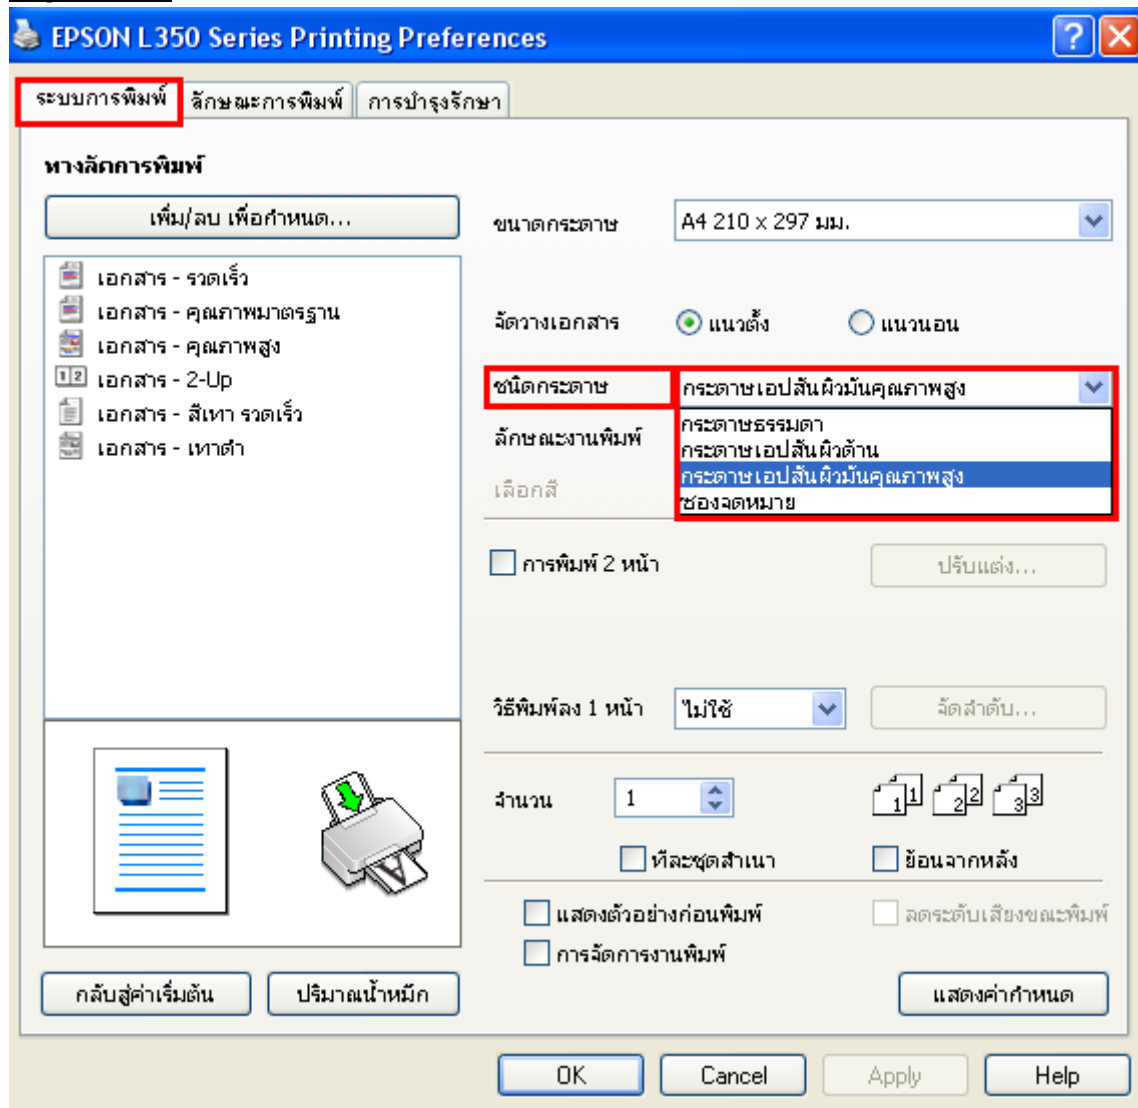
EPSON L350 Series Printing Preferences

? X

ระบบการพิมพ์ | ลักษณะการพิมพ์ | การบำรุงรักษา

ทางลัดการพิมพ์

เพิ่ม/ลบ เพื่อกำหนด...

เอกสาร - รวดเร็ว
เอกสาร - คุณภาพมาตรฐาน
เอกสาร - คุณภาพสูง
เอกสาร - 2-Up
เอกสาร - สีเทา รวดเร็ว
เอกสาร - เทาดำ

ขนาดกระดาษ A4 210 x 297 มม.

จัดวางเอกสาร แนวตั้ง แนวนอน

ชนิดกระดาษ กระดาษเอปสันผิวมันคุณภาพสูง

กระดาษธรรมดา
กระดาษเอปสันผิวด้าน
กระดาษเอปสันผิวมันคุณภาพสูง
ซองจดหมาย

ลักษณะงานพิมพ์

เลือกสี

การพิมพ์ 2 หน้า

ปรับแต่ง...

วิธีพิมพ์ลง 1 หน้า ไม่ใช้

จัดลำดับ...

จำนวน 1

ทีละชุดสำเนา

ย้อนจากหลัง

แสดงตัวอย่างก่อนพิมพ์

ลดระดับเสียงขณะพิมพ์

การจัดการงานพิมพ์

กลับสู่ค่าเริ่มต้น

ปริมาณน้ำหมึก

แสดงค่ากำหนด

OK Cancel Apply Help